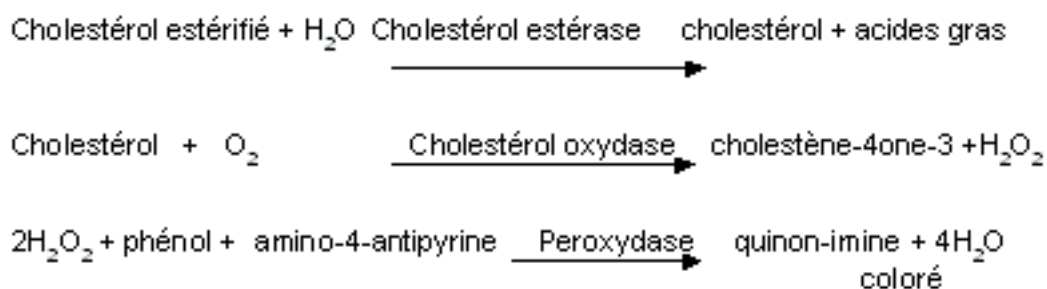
Cholestérol estérifié + $H_2O$ Cholestérol estérase cholestérol + acides gras

Cholestérol + $O_2$ Cholestérol oxydase cholestène-4one-3 + $H_2O_2$

$2H_2O_2$ + phénol + amino-4-antipyrine Peroxydase quinon-imine + $4H_2O$
coloré